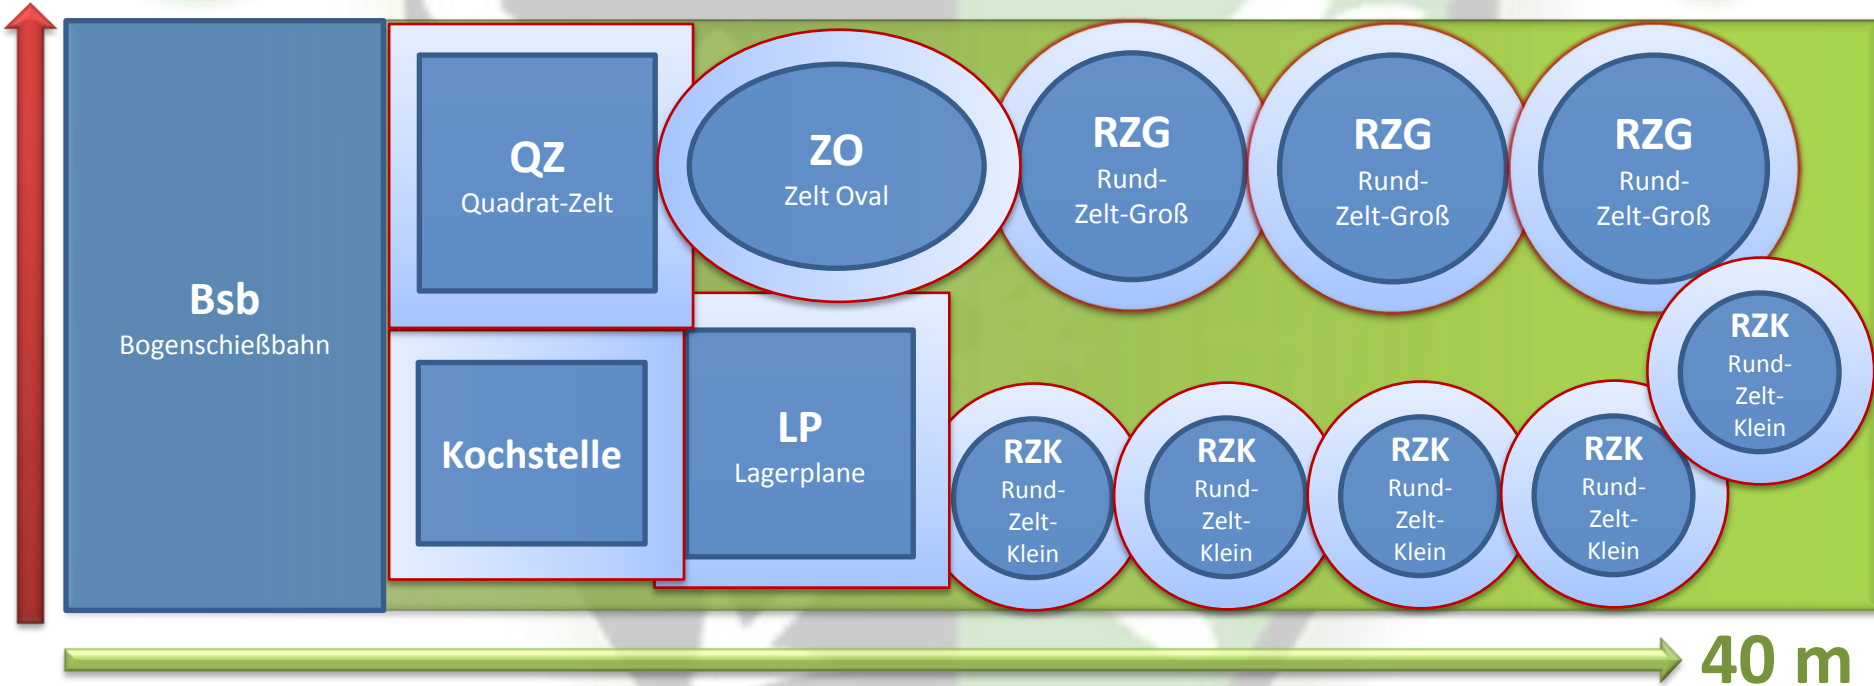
Bsb
Bogenschießbahn

QZ
Quadrat-Zelt

ZO
Zelt Oval

RZG
Rund-Zelt-Groß

RZG
Rund-Zelt-Groß

RZG
Rund-Zelt-Groß

RZK
Rund-Zelt-Klein

Kochstelle

LP
Lagerplane

RZK
Rund-Zelt-Klein

RZK
Rund-Zelt-Klein

RZK
Rund-Zelt-Klein

RZK
Rund-Zelt-Klein

40 m